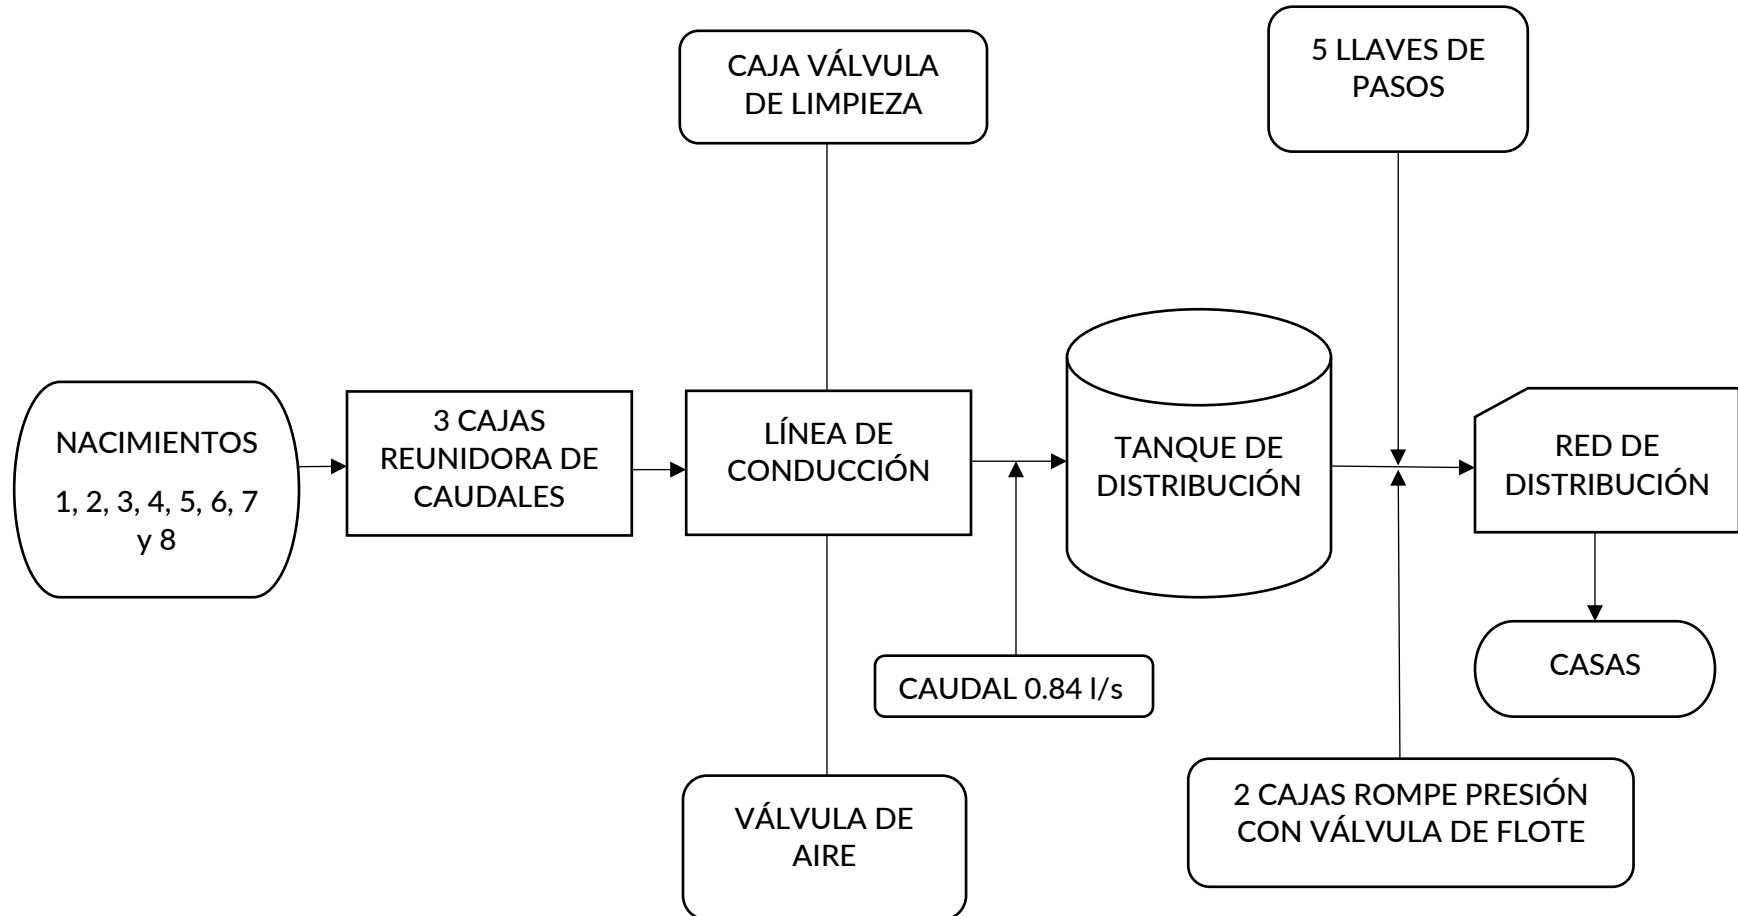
CAJA VÁLVULA DE LIMPIEZA

5 LLAVES DE PASOS

NACIMIENTOS

1, 2, 3, 4, 5, 6, 7 y 8

3 CAJAS REUNIDORA DE CAUDALES

LÍNEA DE CONDUCCIÓN

TANQUE DE DISTRIBUCIÓN

RED DE DISTRIBUCIÓN

CASAS

CAUDAL 0.84 l/s

VÁLVULA DE AIRE

2 CAJAS ROMPE PRESIÓN CON VÁLVULA DE FLOTE